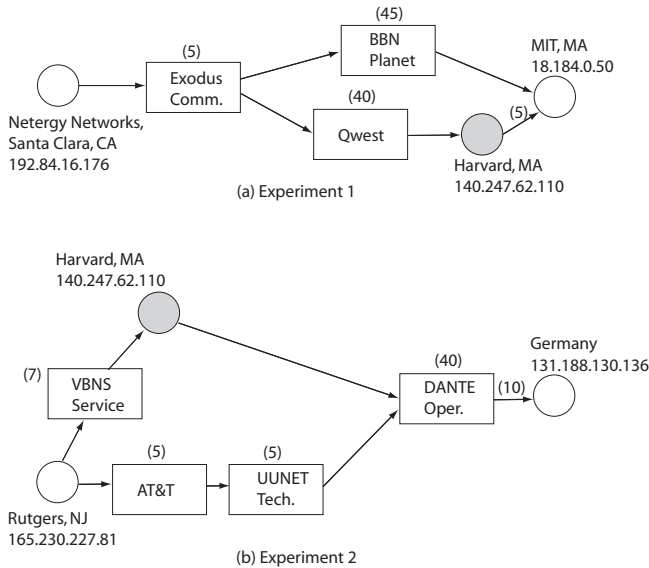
(45)
BBN
Planet

(5)
Exodus
Comm.

MIT, MA
18.184.0.50

(40)
Qwest

(5)

Netergy Networks,
Santa Clara, CA
192.84.16.176

Harvard, MA
140.247.62.110

(a) Experiment 1

Harvard, MA
140.247.62.110

(40)
DANTE
Oper.

Germany
131.188.130.136

(10)

(7)
VBNS
Service

(5)
AT&T

(5)
UUNET
Tech.

Rutgers, NJ
165.230.227.81

(b) Experiment 2